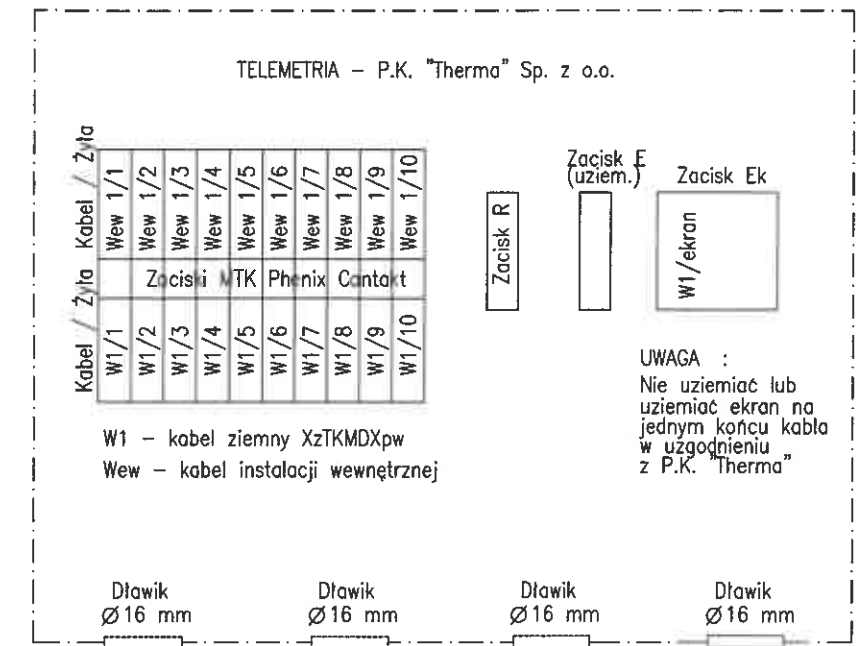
TELEMETRIA – P.K. "Therma" Sp. z o.o.

| Kabel / Żyła | Wew 1/1 | Wew 1/2 | Wew 1/3 | Wew 1/4 | Wew 1/5 | Wew 1/6 | Wew 1/7 | Wew 1/8 | Wew 1/9 | Wew 1/10 |
|---|---|---|---|---|---|---|---|---|---|---|
| Żyła | Zaciski MTK Phenix Contakt | | | | | | | | | |
| Kabel / | W1/1 | W1/2 | W1/3 | W1/4 | W1/5 | W1/6 | W1/7 | W1/8 | W1/9 | W1/10 |

Zacisk R

Zacisk E (uziem.)

Zacisk Ek

W1/ekran

UWAGA :
Nie uziemiać lub uziemiać ekran na jednym końcu kabla w uzgodnieniu z P.K. "Therma"

W1 – kabel ziemny XzTKMDXpw
Wew – kabel instalacji wewnętrznej

Dławik Ø16 mm

Dławik Ø16 mm

Dławik Ø16 mm

Dławik Ø16 mm